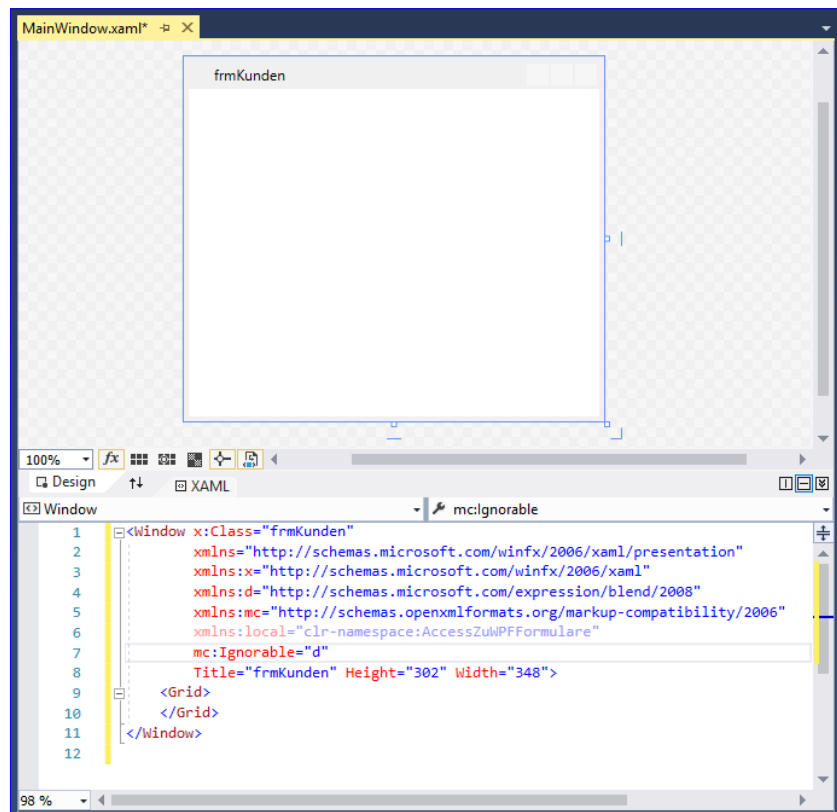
MainWindow.xaml*

frmKunden

100%

Design ⇅ XAML

Window

mc:Ignorable

1 <Window x:Class="frmKunden"
2 xmlns="http://schemas.microsoft.com/winfx/2006/xaml/presentation"
3 xmlns:x="http://schemas.microsoft.com/winfx/2006/xaml"
4 xmlns:d="http://schemas.microsoft.com/expression/blend/2008"
5 xmlns:mc="http://schemas.openxmlformats.org/markup-compatibility/2006"
6 xmlns:local="clr-namespace:AccessZuWPFFormulare"
7 mc:Ignorable="d"
8 Title="frmKunden" Height="302" Width="348">
9 <Grid>
10 </Grid>
11 </Window>
12

98 %